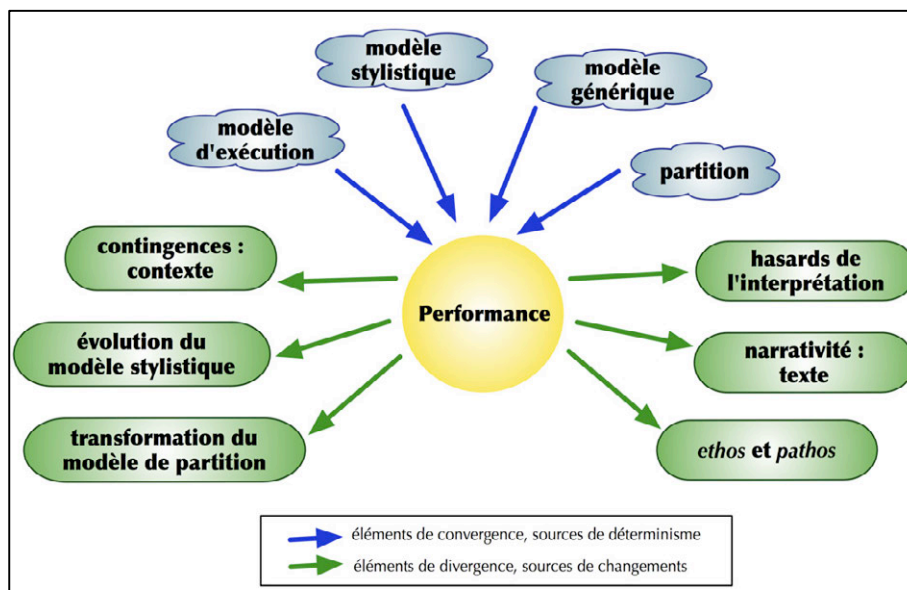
modèle stylistique

modèle générique

modèle d'exécution

partition

contingences : contexte

Performance

hasards de l'interprétation

évolution du modèle stylistique

narrativité : texte

transformation du modèle de partition

ethos et pathos

éléments de convergence, sources de déterminisme

éléments de divergence, sources de changements